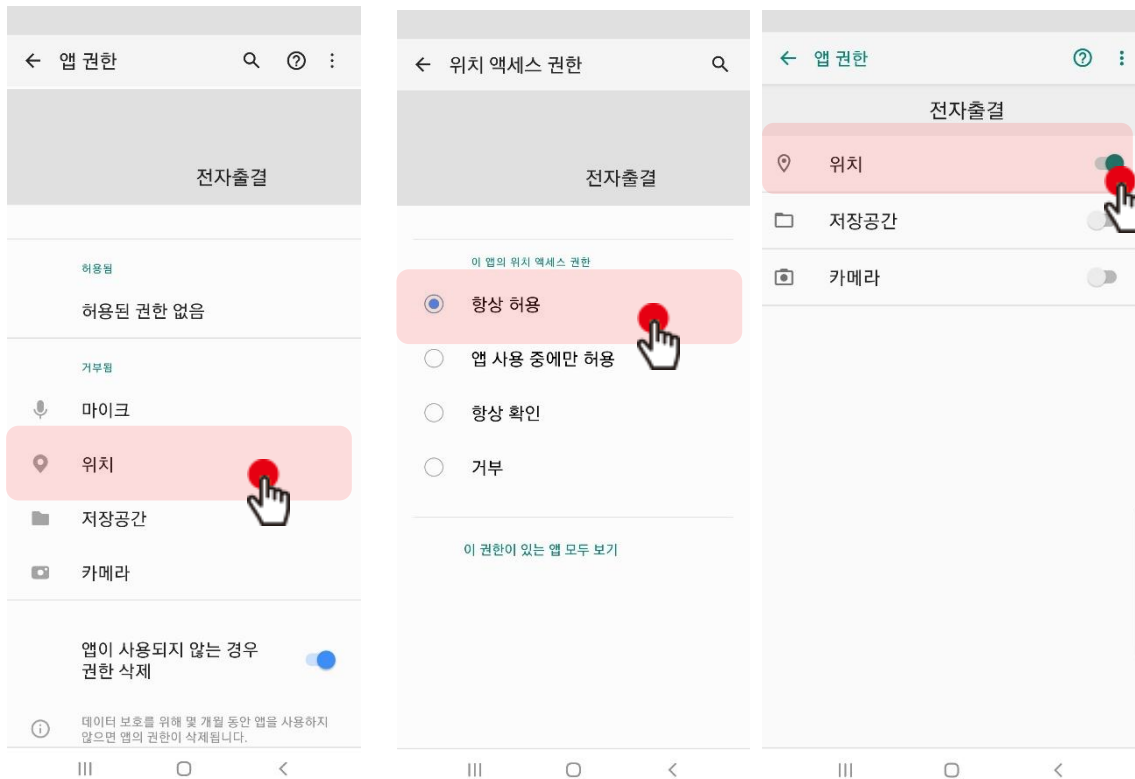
앱 권한

전자출결

허용됨

허용된 권한 없음

거부됨

마이크

위치

저장공간

카메라

앱이 사용되지 않는 경우 권한 삭제

데이터 보호를 위해 몇 개월 동안 앱을 사용하지 않으면 앱의 권한이 삭제됩니다.

위치 액세스 권한

전자출결

이 앱의 위치 액세스 권한

항상 허용

앱 사용 중에만 허용

항상 확인

거부

이 권한이 있는 앱 모두 보기

앱 권한

전자출결

위치

저장공간

카메라